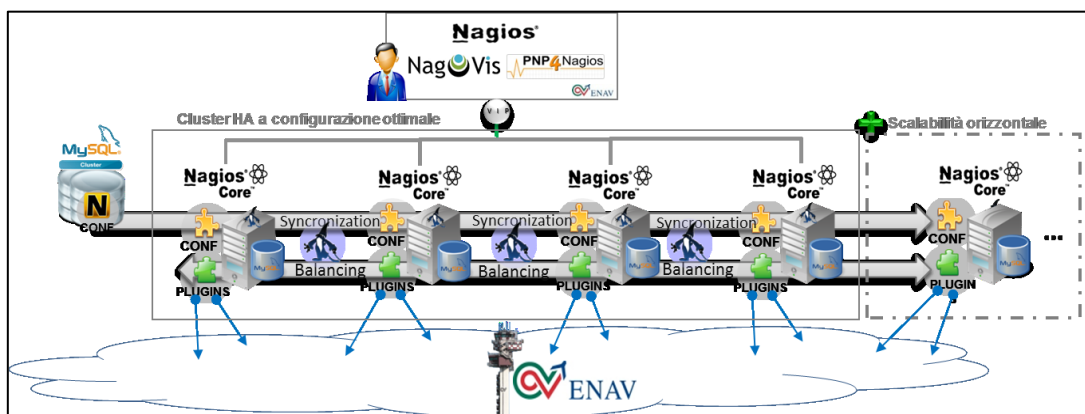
Nagios®

NagVis PNP4Nagios

ENAV

V I P

Cluster HA a configurazione ottimale

Scalabilità orizzontale

MySQL Cluster

N

CONF

Nagios® Core™

Nagios® Core™

Nagios® Core™

Nagios® Core™

Nagios® Core™

Syncronization

Syncronization

Syncronization

CONF

CONF

CONF

CONF

CONF

Balancing

Balancing

Balancing

PLUGINS

PLUGINS

PLUGINS

PLUGINS

PLUGIN

...

ENAV